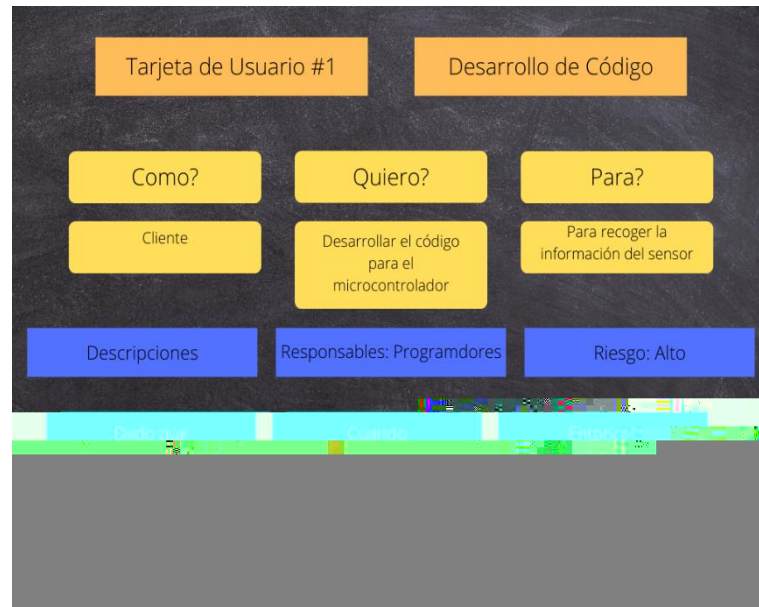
Tarjeta de Usuario #1

Desarrollo de Código

Como?

Quiero?

Para?

Cliente

Desarrollar el código para el microcontrolador

Para recoger la información del sensor

Descripciones

Responsables: Programdores

Riesgo: Alto

Dado que

Cuando

Entonces